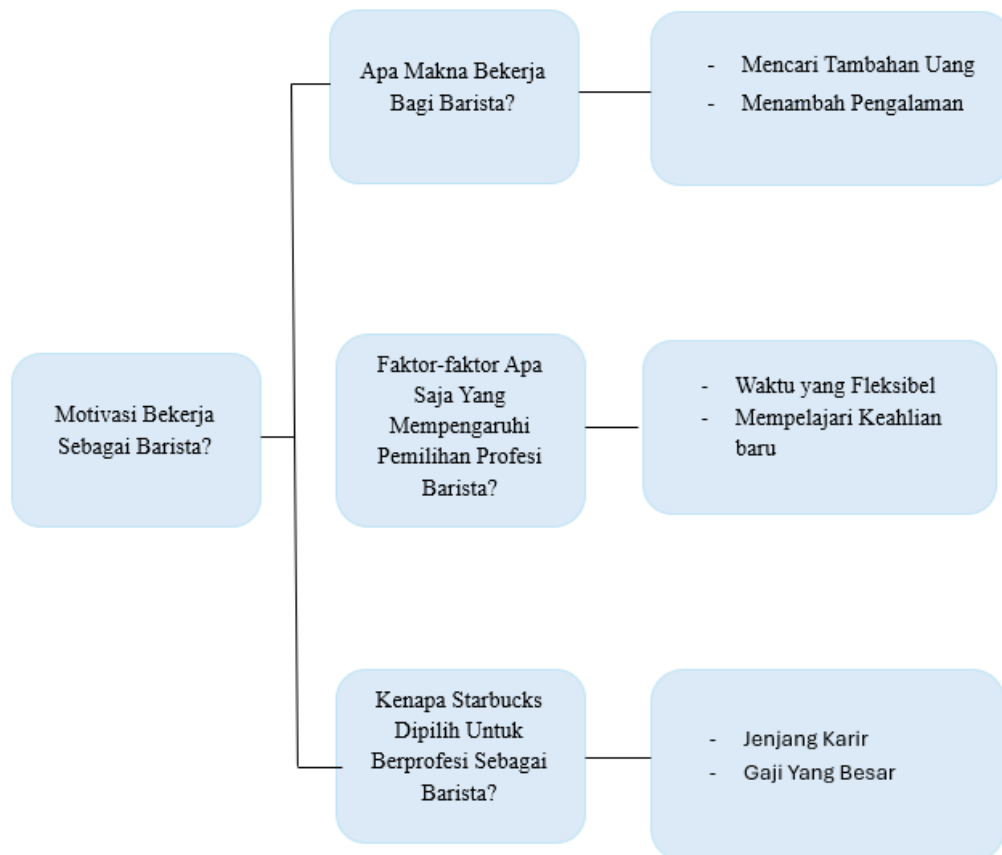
Motivasi Bekerja Sebagai Barista?

Apa Makna Bekerja Bagi Barista?

- Mencari Tambahan Uang
- Menambah Pengalaman

Faktor-faktor Apa Saja Yang Mempengaruhi Pemilihan Profesi Barista?

- Waktu yang Fleksibel
- Mempelajari Keahlian baru

Kenapa Starbucks Dipilih Untuk Berprofesi Sebagai Barista?

- Jenjang Karir
- Gaji Yang Besar